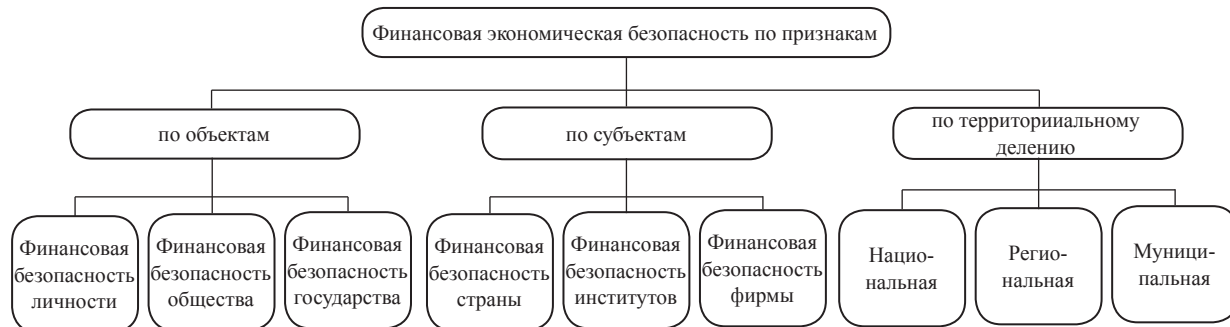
Финансовая экономическая безопасность по признакам

по объектам

по субъектам

по территориальному делению

Финансовая безопасность личности

Финансовая безопасность общества

Финансовая безопасность государства

Финансовая безопасность страны

Финансовая безопасность институтов

Финансовая безопасность фирмы

Национальная

Региональная

Муниципальная